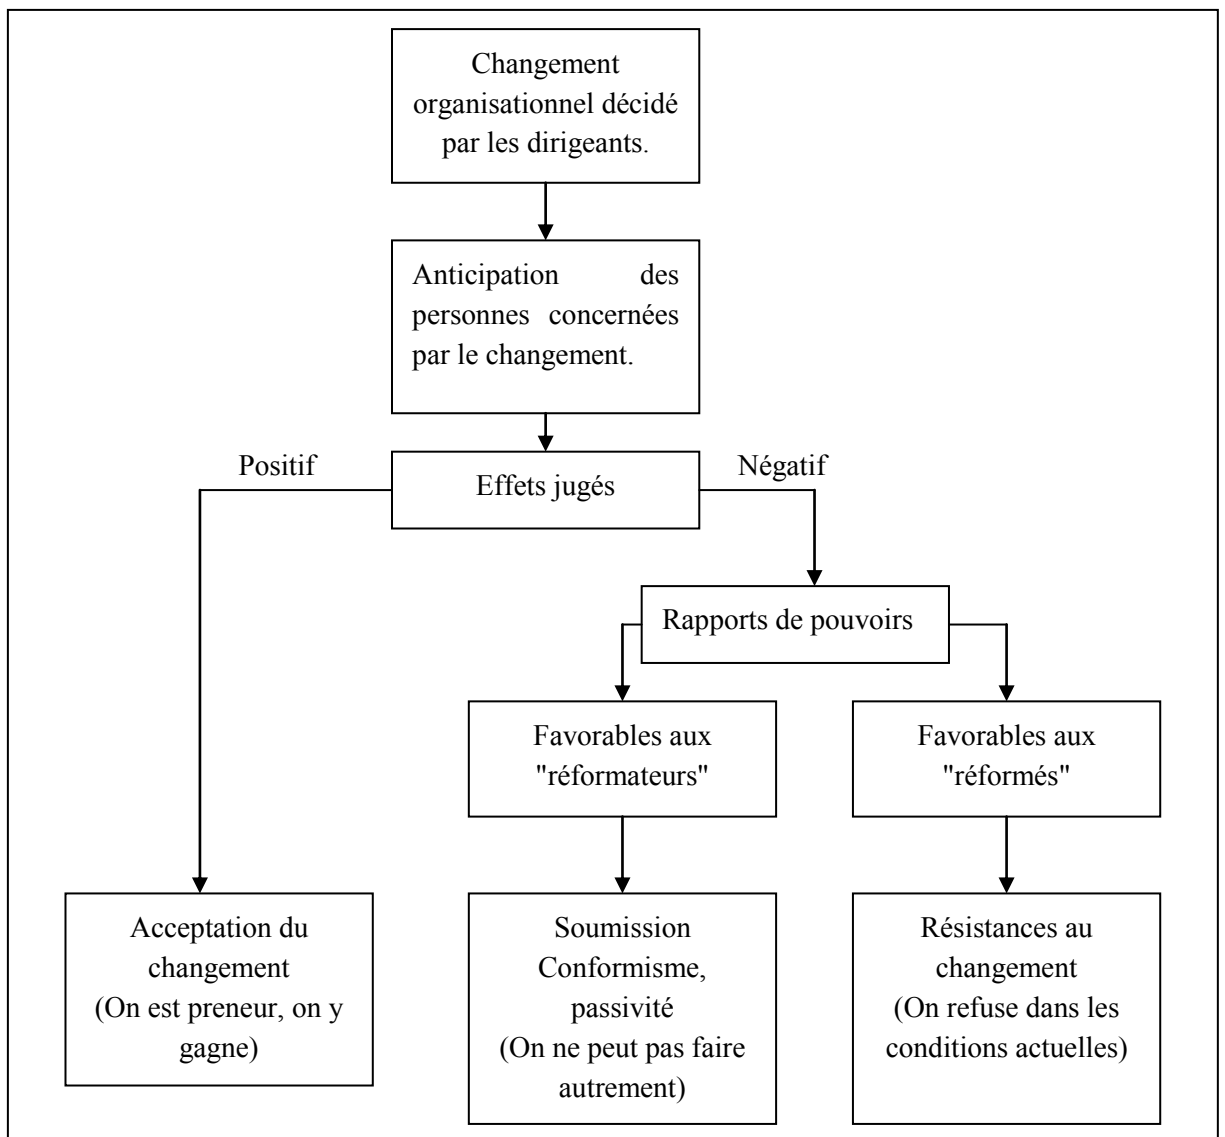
Changement organisationnel décidé par les dirigeants.

Anticipation des personnes concernées par le changement.

Positif

Effets jugés

Négatif

Rapports de pouvoirs

Favorables aux "réformateurs"

Favorables aux "réformés"

Acceptation du changement (On est preneur, on y gagne)

Soumission Conformisme, passivité (On ne peut pas faire autrement)

Résistances au changement (On refuse dans les conditions actuelles)